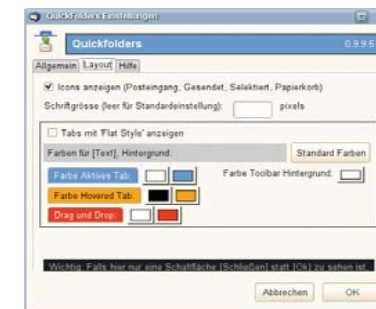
QuickFolders Einstellungen

Quickfolders 0.9.9.6

Allgemein Layout Hilfe

Icons anzeigen (Posteingang, Gesendet, Selektiert, Papierkorb)

Schriftgrösse (leer für Standardeinstellung): pixels

Tabs mit 'Flat Style' anzeigen

Farben für [Text], Hintergrund: Standard Farben

Farbe Aktives Tab:

Farbe Toolbar Hintergrund:

Farbe Hovered Tab:

Drag und Drop:

Wichtig: Falls hier nur eine Schaltfläche [Schließen] statt [Ok] zu sehen ist

Abbrechen OK